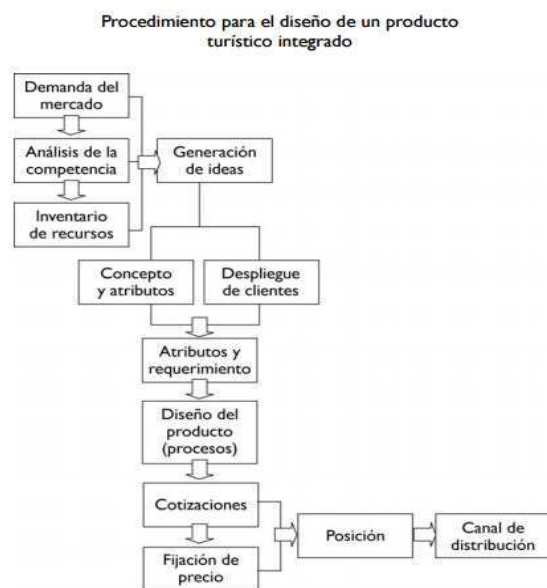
Procedimiento para el diseño de un producto turístico integrado

Demanda del mercado

Análisis de la competencia

Inventario de recursos

Generación de ideas

Concepto y atributos

Despliegue de clientes

Atributos y requerimiento

Diseño del producto (procesos)

Cotizaciones

Fijación de precio

Posición

Canal de distribución